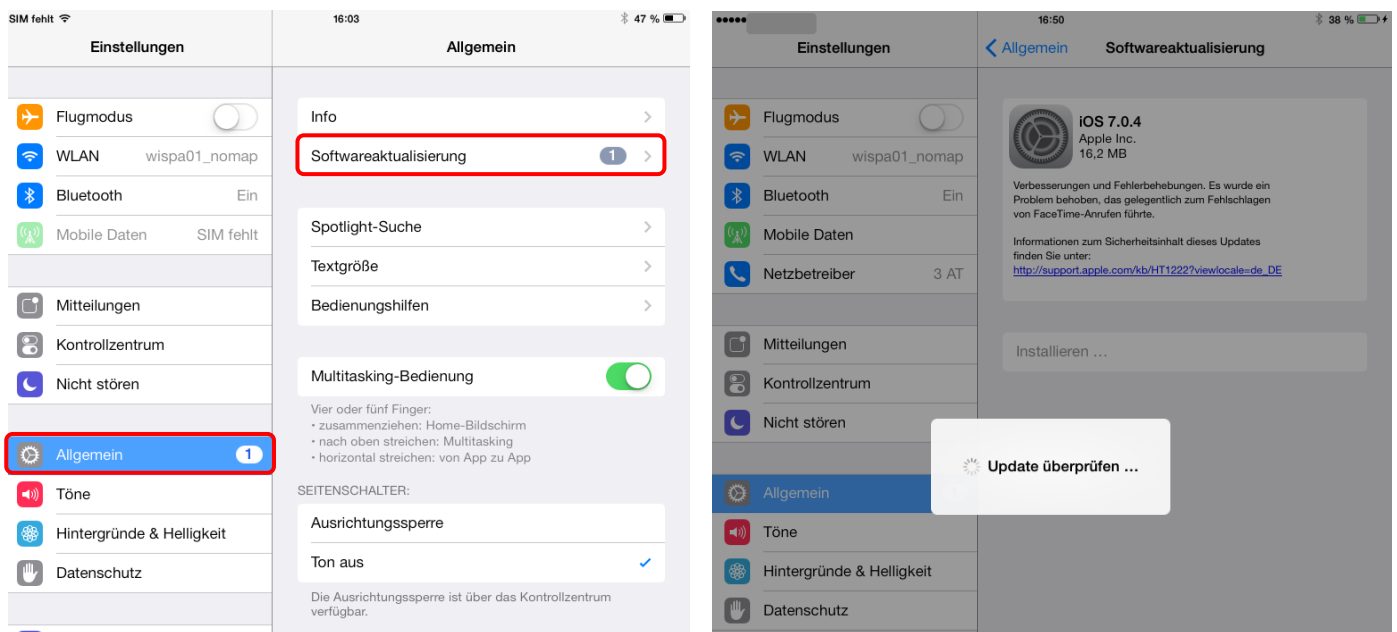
SIM fehlt
16:03
47 %

Einstellungen

Flugmodus
WLAN wispa01_nomap
Bluetooth Ein
Mobile Daten SIM fehlt

Mitteilungen
Kontrollzentrum
Nicht stören

Allgemein 1
Töne
Hintergründe & Helligkeit
Datenschutz

Allgemein

Info
Softwareaktualisierung 1

Spotlight-Suche
Textgröße
Bedienungshilfen

Multitasking-Bedienung

Vier oder fünf Finger:
• zusammenziehen: Home-Bildschirm
• nach oben streichen: Multitasking
• horizontal streichen: von App zu App

SEITENSCHALTER:
Ausrichtungssperre
Ton aus

Die Ausrichtungssperre ist über das Kontrollzentrum verfügbar.

●●●●●
16:50
38 %

Einstellungen

Flugmodus
WLAN wispa01_nomap
Bluetooth Ein
Mobile Daten
Netzbetreiber 3 AT

Mitteilungen
Kontrollzentrum
Nicht stören

Allgemein
Töne
Hintergründe & Helligkeit
Datenschutz

Allgemein
Softwareaktualisierung

iOS 7.0.4
Apple Inc.
16,2 MB

Verbesserungen und Fehlerbehebungen. Es wurde ein Problem behoben, das gelegentlich zum Fehlschlagen von FaceTime-Anrufen führte.

Informationen zum Sicherheitsinhalt dieses Updates finden Sie unter:
http://support.apple.com/kb/HT1222?viewlocale=de_DE

Installieren …

Update überprüfen …